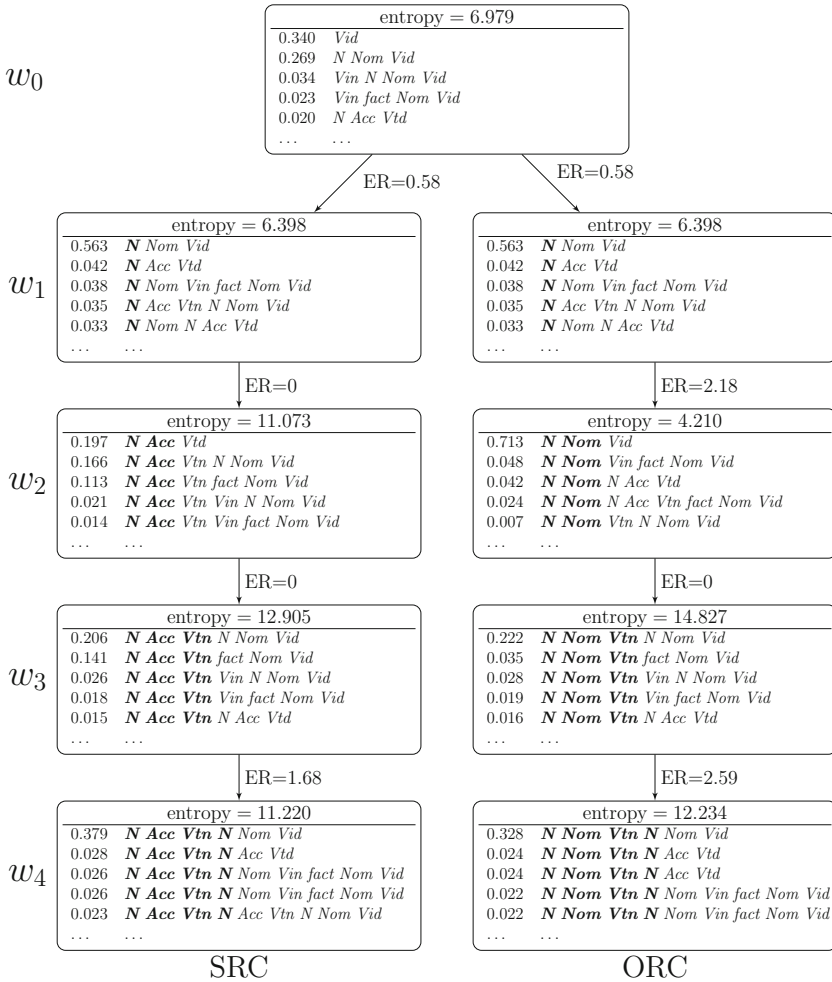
$w_0$

entropy = 6.979
0.340 Vid
0.269 N Nom Vid
0.034 Vin N Nom Vid
0.023 Vin fact Nom Vid
0.020 N Acc Vtd
... ...

ER=0.58

ER=0.58

$w_1$

entropy = 6.398
0.563 **N** Nom Vid
0.042 **N** Acc Vtd
0.038 **N** Nom Vin fact Nom Vid
0.035 **N** Acc Vtn N Nom Vid
0.033 **N** Nom N Acc Vtd
... ...

entropy = 6.398
0.563 **N** Nom Vid
0.042 **N** Acc Vtd
0.038 **N** Nom Vin fact Nom Vid
0.035 **N** Acc Vtn N Nom Vid
0.033 **N** Nom N Acc Vtd
... ...

ER=0

ER=2.18

$w_2$

entropy = 11.073
0.197 **N Acc** Vtd
0.166 **N Acc** Vtn N Nom Vid
0.113 **N Acc** Vtn fact Nom Vid
0.021 **N Acc** Vtn Vin N Nom Vid
0.014 **N Acc** Vtn Vin fact Nom Vid
... ...

entropy = 4.210
0.713 **N Nom** Vid
0.048 **N Nom** Vin fact Nom Vid
0.042 **N Nom** N Acc Vtd
0.024 **N Nom** N Acc Vtn fact Nom Vid
0.007 **N Nom** Vtn N Nom Vid
... ...

ER=0

ER=0

$w_3$

entropy = 12.905
0.206 **N Acc Vtn** N Nom Vid
0.141 **N Acc Vtn** fact Nom Vid
0.026 **N Acc Vtn** Vin N Nom Vid
0.018 **N Acc Vtn** Vin fact Nom Vid
0.015 **N Acc Vtn** N Acc Vtd
... ...

entropy = 14.827
0.222 **N Nom Vtn** N Nom Vid
0.035 **N Nom Vtn** fact Nom Vid
0.028 **N Nom Vtn** Vin N Nom Vid
0.019 **N Nom Vtn** Vin fact Nom Vid
0.016 **N Nom Vtn** N Acc Vtd
... ...

ER=1.68

ER=2.59

$w_4$

entropy = 11.220
0.379 **N Acc Vtn N** Nom Vid
0.028 **N Acc Vtn N** Acc Vtd
0.026 **N Acc Vtn N** Nom Vin fact Nom Vid
0.026 **N Acc Vtn N** Nom Vin fact Nom Vid
0.023 **N Acc Vtn N** Acc Vtn N Nom Vid
... ...

entropy = 12.234
0.328 **N Nom Vtn N** Nom Vid
0.024 **N Nom Vtn N** Acc Vtd
0.024 **N Nom Vtn N** Acc Vtd
0.022 **N Nom Vtn N** Nom Vin fact Nom Vid
0.022 **N Nom Vtn N** Nom Vin fact Nom Vid
... ...

SRC

ORC